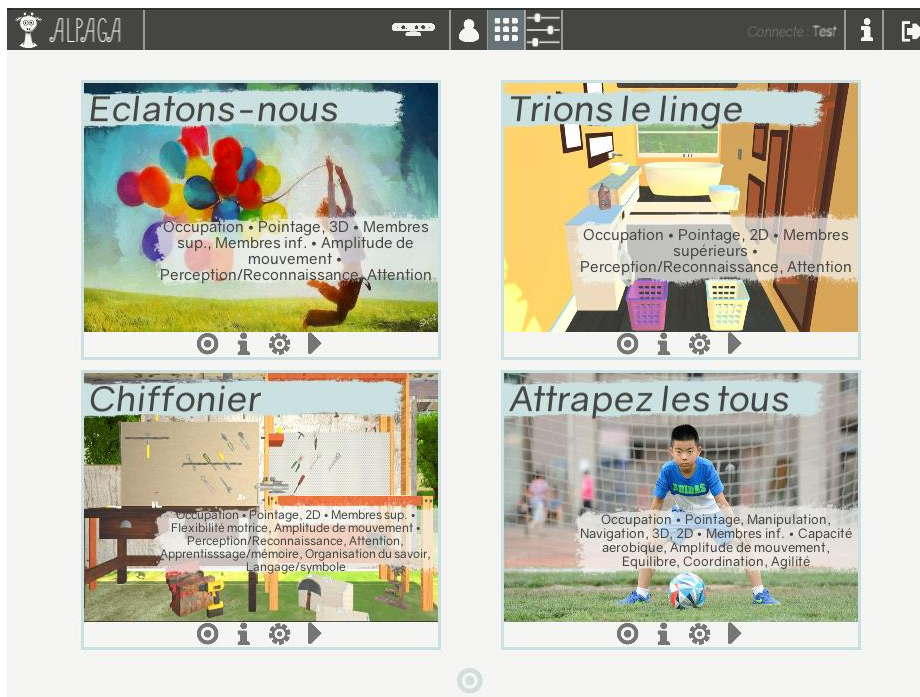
ALPAGA

Connecte : Test

Eclatons-nous

Occupation • Pointage, 3D • Membres sup., Membres inf. • Amplitude de mouvement • Perception/Reconnaissance, Attention

Trions le linge

Occupation • Pointage, 2D • Membres supérieurs • Perception/Reconnaissance, Attention

Chiffonier

Occupation • Pointage, 2D • Membres sup. • Flexibilité motrice, Amplitude de mouvement • Perception/Reconnaissance, Attention, Apprentisssage/mémoire, Organisation du savoir, Langage/symbole

Attrapez les tous

Occupation • Pointage, Manipulation, Navigation, 3D, 2D • Membres inf. • Capacité aerobique, Amplitude de mouvement, Equilibre, Coordination, Agilité